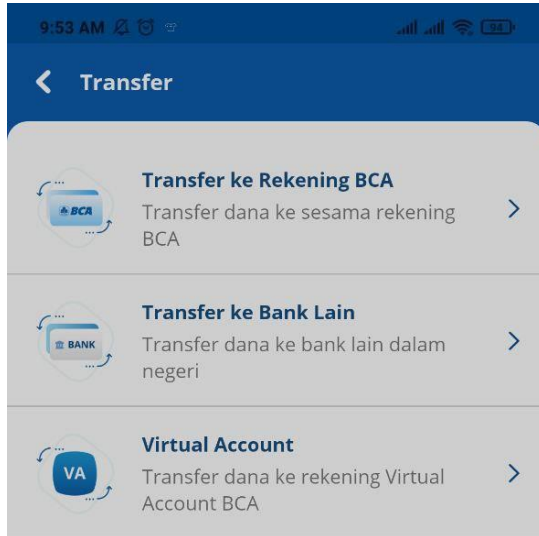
9:53 AM

94

Transfer

BCA

Transfer ke Rekening BCA

Transfer dana ke sesama rekening BCA

BANK

Transfer ke Bank Lain

Transfer dana ke bank lain dalam negeri

VA

Virtual Account

Transfer dana ke rekening Virtual Account BCA